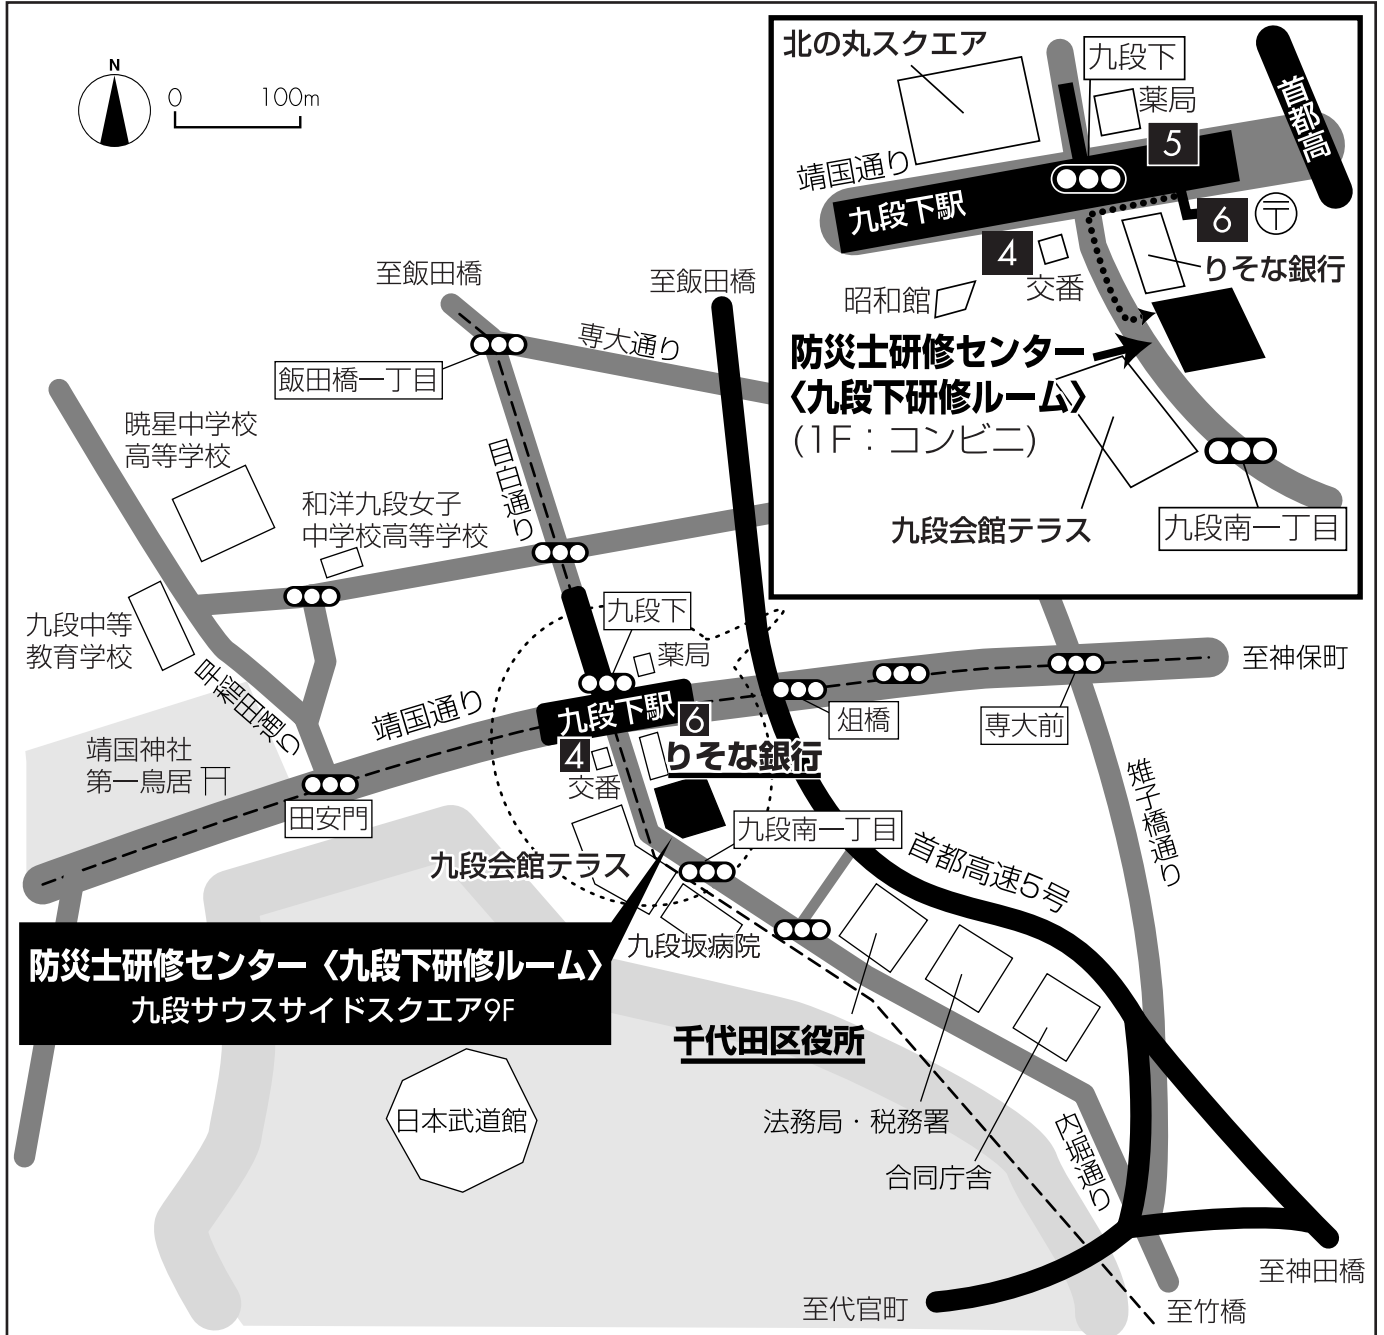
N
0 100m

北の丸スクエア
九段下
薬局
首都高
5
靖国通り
九段下駅
6
〒
4
交番
りそな銀行
昭和館
防災士研修センター
〈九段下研修ルーム〉
(1F:コンビニ)
九段会館テラス
九段南一丁目

至飯田橋
至飯田橋
専大通り
飯田橋一丁目
暁星中学校
高等学校
目白通り
和洋九段女子
中学校高等学校
九段中等
教育学校
早稲田通り
九段下
薬局
九段下駅
6
4
交番
りそな銀行
靖国通り
俎橋
専大前
至神保町
靖国神社
第一鳥居
田安門
九段南一丁目
九段会館テラス
首都高速5号
雉子橋通り
九段坂病院
防災士研修センター〈九段下研修ルーム〉
九段サウスサイドスクエア9F
千代田区役所
日本武道館
法務局・税務署
合同庁舎
内堀通り
至神田橋
至代官町
至竹橋